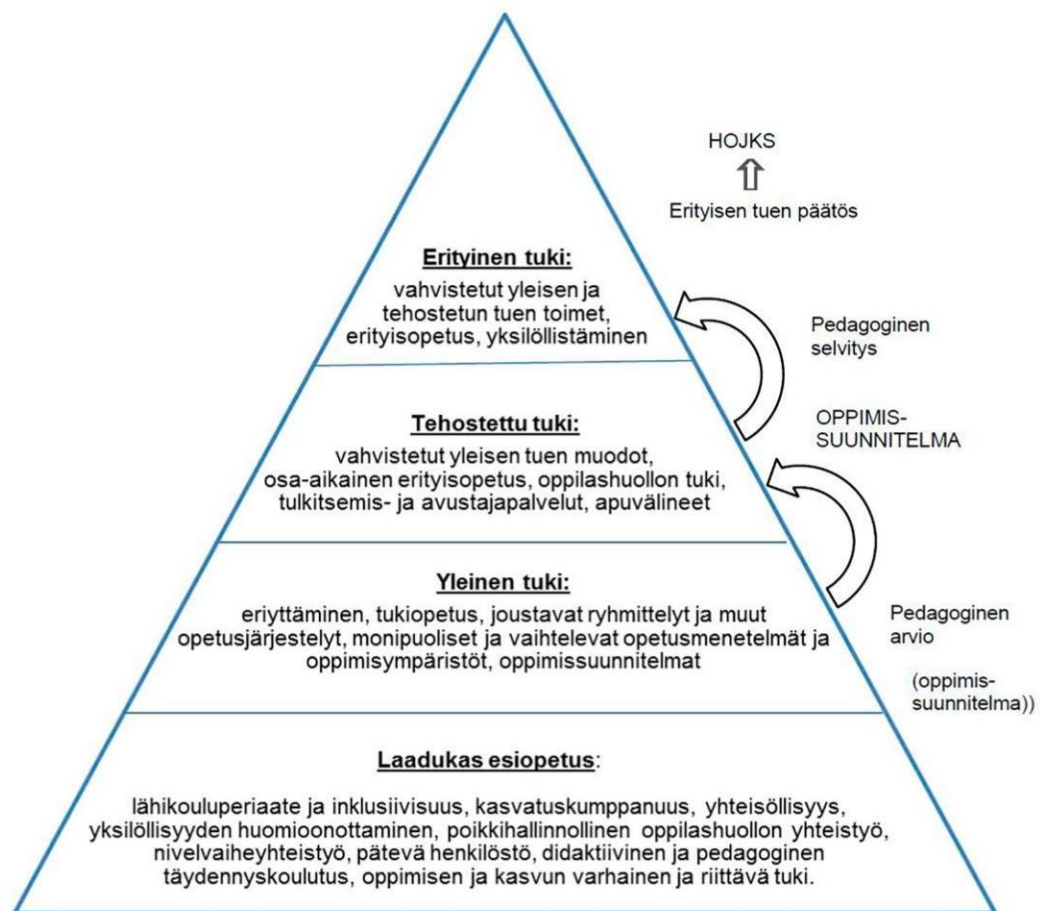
HOJKS
⇧
Erityisen tuen päätös

Erityinen tuki:
vahvistetut yleisen ja tehostetun tuen toimet, erityisopetus, yksilöllistäminen

Pedagoginen selvitys

OPPIMIS-SUUNNITELMA

Tehostettu tuki:
vahvistetut yleisen tuen muodot, osa-aikainen erityisopetus, oppilashuollon tuki, tulkitsemis- ja avustajapalvelut, apuvälineet

Yleinen tuki:
eriyttäminen, tukiopetus, joustavat ryhmittelyt ja muut opetusjärjestelyt, monipuoliset ja vaihtelevat opetusmenetelmät ja oppimisympäristöt, oppimissuunnitelmat

Pedagoginen arvio

(oppimis-suunnitelma))

Laadukas esiopetus:
lähikouluperiaate ja inklusiivisuus, kasvatuskumppanuus, yhteisöllisyys, yksilöllisyyden huomioonottaminen, poikkihallinnollinen oppilashuollon yhteistyö, nivelvaiheyhteistyö, pätevä henkilöstö, didaktiivinen ja pedagoginen täydennyskoulutus, oppimisen ja kasvun varhainen ja riittävä tuki.